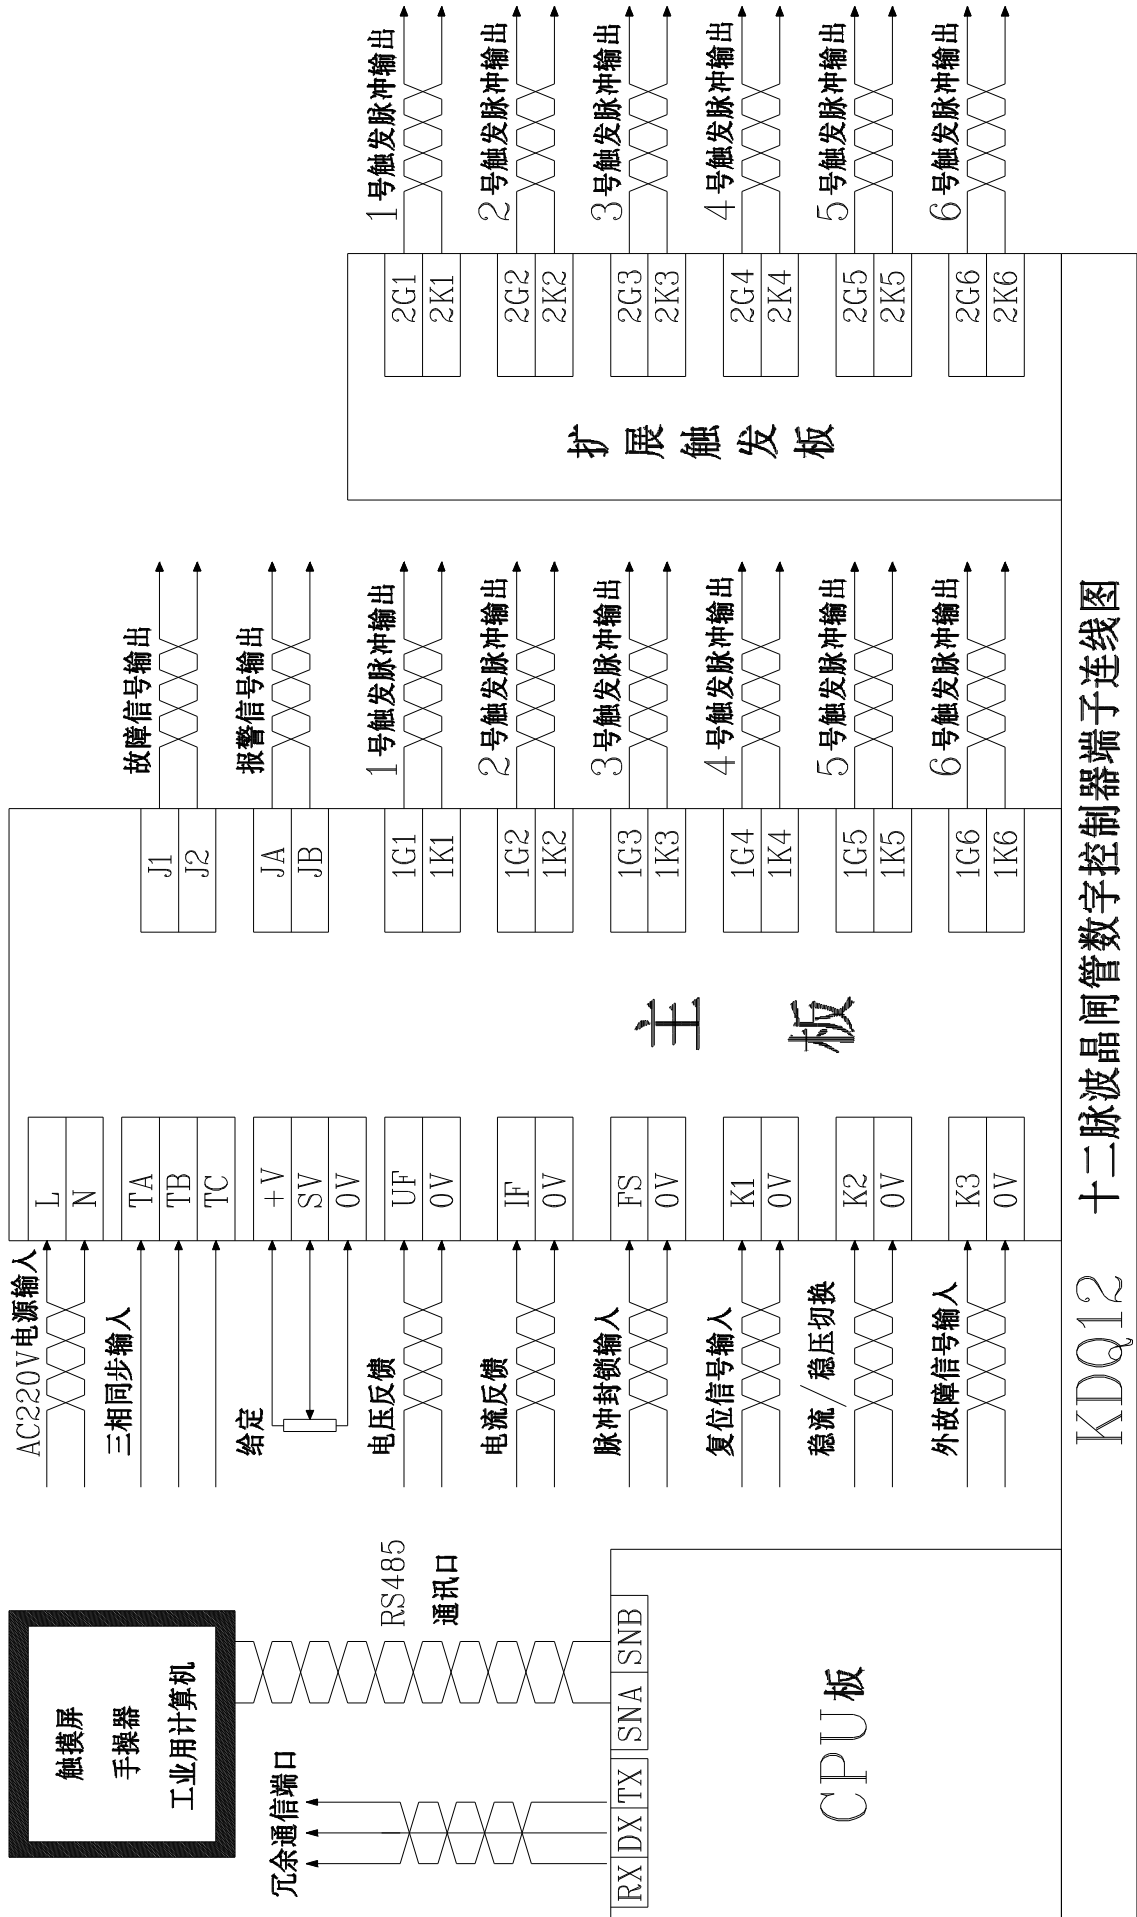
KDQ12 十二脉波晶闸管数字控制器端子连线图

1号触发脉冲输出
2号触发脉冲输出
3号触发脉冲输出
4号触发脉冲输出
5号触发脉冲输出
6号触发脉冲输出

2G1 2K1 2G2 2K2 2G3 2K3 2G4 2K4 2G5 2K5 2G6 2K6

扩展触发板

故障信号输出
报警信号输出
1号触发脉冲输出
2号触发脉冲输出
3号触发脉冲输出
4号触发脉冲输出
5号触发脉冲输出
6号触发脉冲输出

J1 J2 JA JB 1G1 1K1 1G2 1K2 1G3 1K3 1G4 1K4 1G5 1K5 1G6 1K6

主板

L N TA TB TC +V SV 0V UF 0V IF 0V FS 0V K1 0V K2 0V K3 0V

AC220V电源输入
三相同步输入
给定
电压反馈
电流反馈
脉冲封锁输入
复位信号输入
稳流/稳压切换
外故障信号输入

触摸屏
手操器
工业用计算机

RS485
通讯口

SNB SNA TX DX RX

冗余通信端口

CPU板